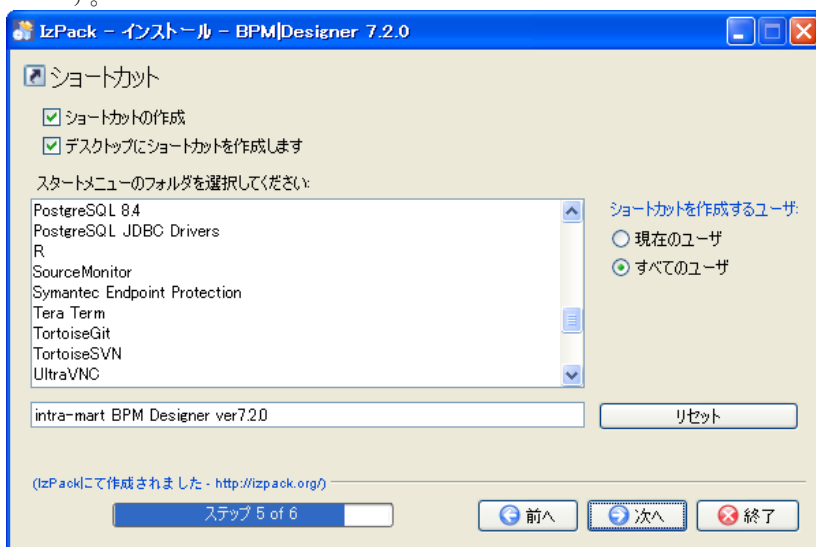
IzPack - インストール - BPM|Designer 7.2.0

ショートカット

ショートカットの作成
デスクトップにショートカットを作成します

スタートメニューのフォルダを選択してください:

PostgreSQL 8.4
PostgreSQL JDBC Drivers
R
SourceMonitor
Symantec Endpoint Protection
Tera Term
TortoiseGit
TortoiseSVN
UltraVNC

ショートカットを作成するユーザ:
現在のユーザ
すべてのユーザ

intra-mart BPM Designer ver7.2.0

リセット

(IzPackにて作成されました - http://izpack.org/)

ステップ 5 of 6

前へ
次へ
終了